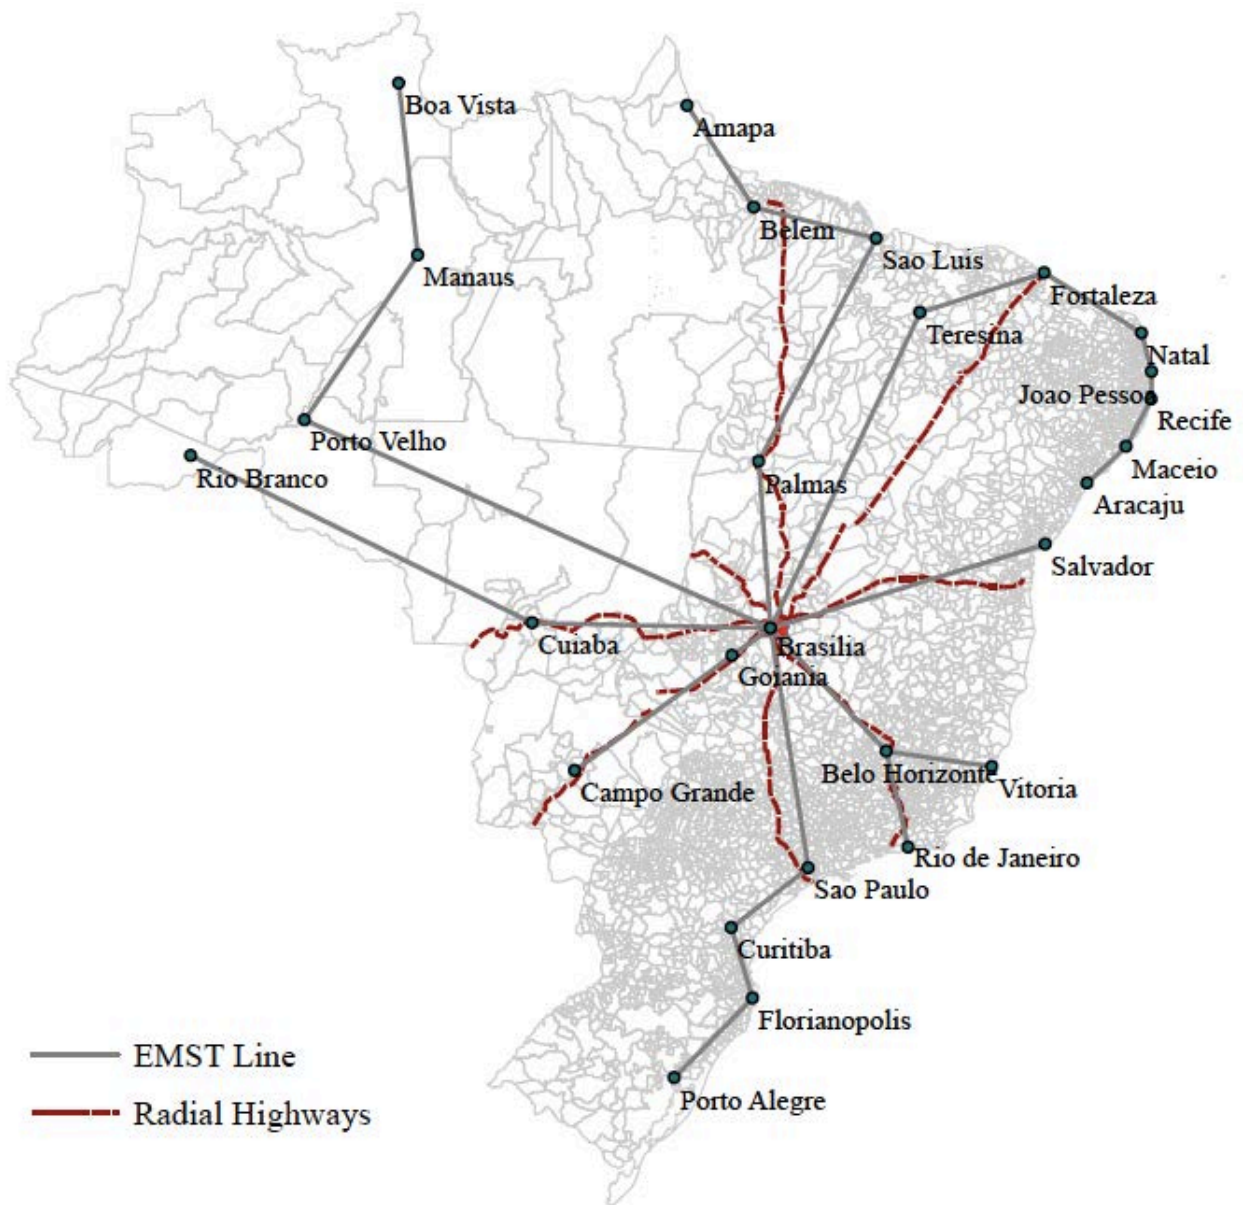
Boa Vista
Amapa
Belem
Sao Luis
Manaus
Fortaleza
Teresina
Natal
Joao Pessoa
Recife
Porto Velho
Rio Branco
Palmas
Maceio
Aracaju
Salvador
Cuiaba
Brasilia
Goiania
Campo Grande
Belo Horizonte
Vitoria
Rio de Janeiro
Sao Paulo
Curitiba
Florianopolis
Porto Alegre
EMST Line
Radial Highways